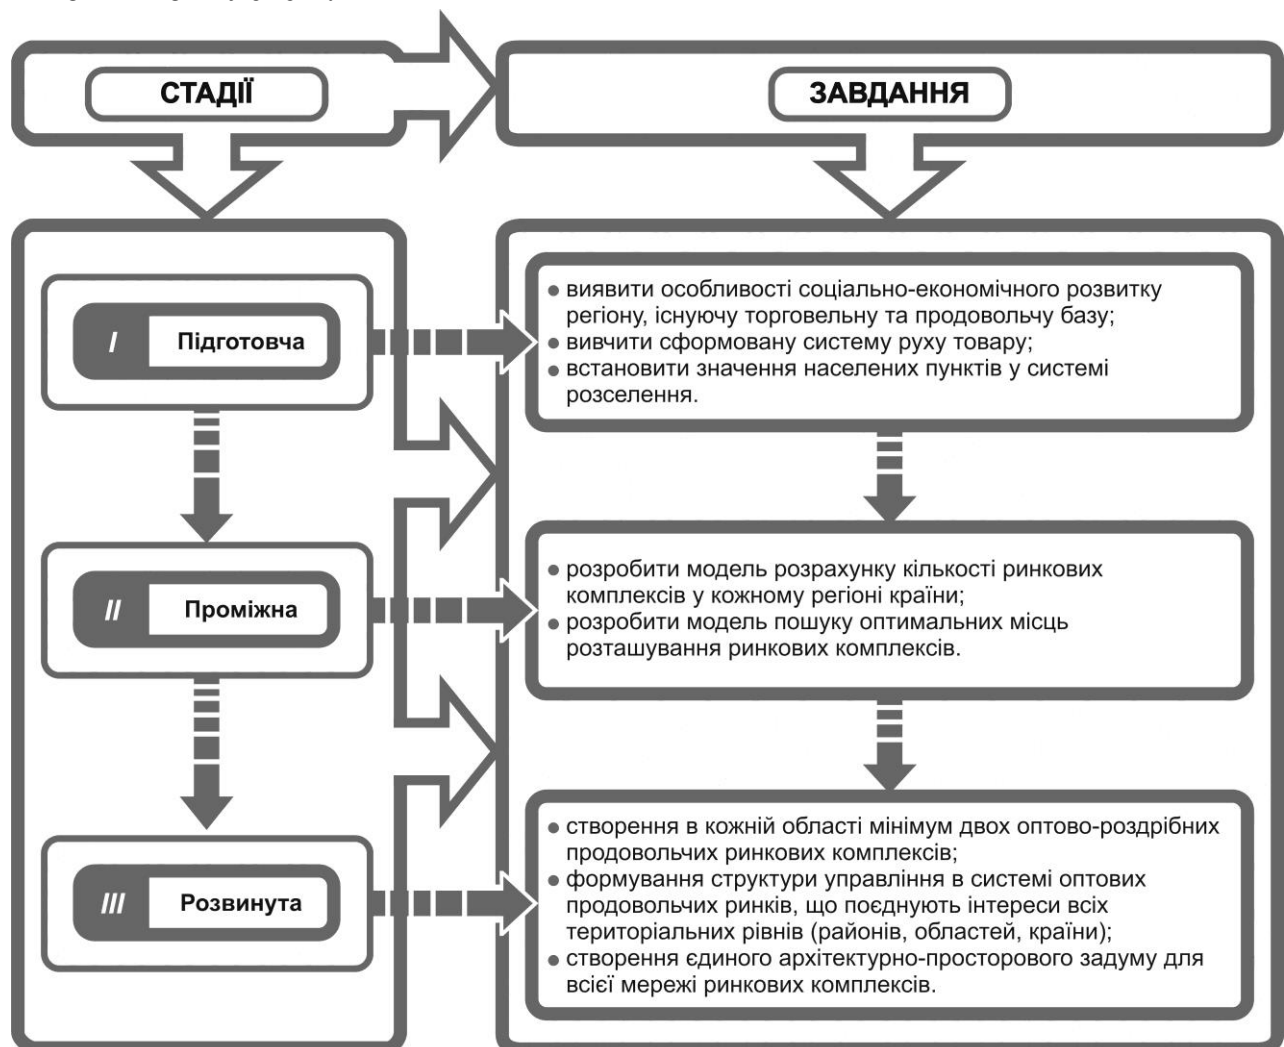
СТАДІЇ

ЗАВДАННЯ

I Підготовча

• виявити особливості соціально-економічного розвитку регіону, існуючу торговельну та продовольчу базу;
• вивчити сформовану систему руху товару;
• встановити значення населених пунктів у системі розселення.

II Проміжна

• розробити модель розрахунку кількості ринкових комплексів у кожному регіоні країни;
• розробити модель пошуку оптимальних місць розташування ринкових комплексів.

III Розвинута

• створення в кожній області мінімум двох оптово-роздрібних продовольчих ринкових комплексів;
• формування структури управління в системі оптових продовольчих ринків, що поєднують інтереси всіх територіальних рівнів (районів, областей, країни);
• створення єдиного архітектурно-просторового задуму для всієї мережі ринкових комплексів.